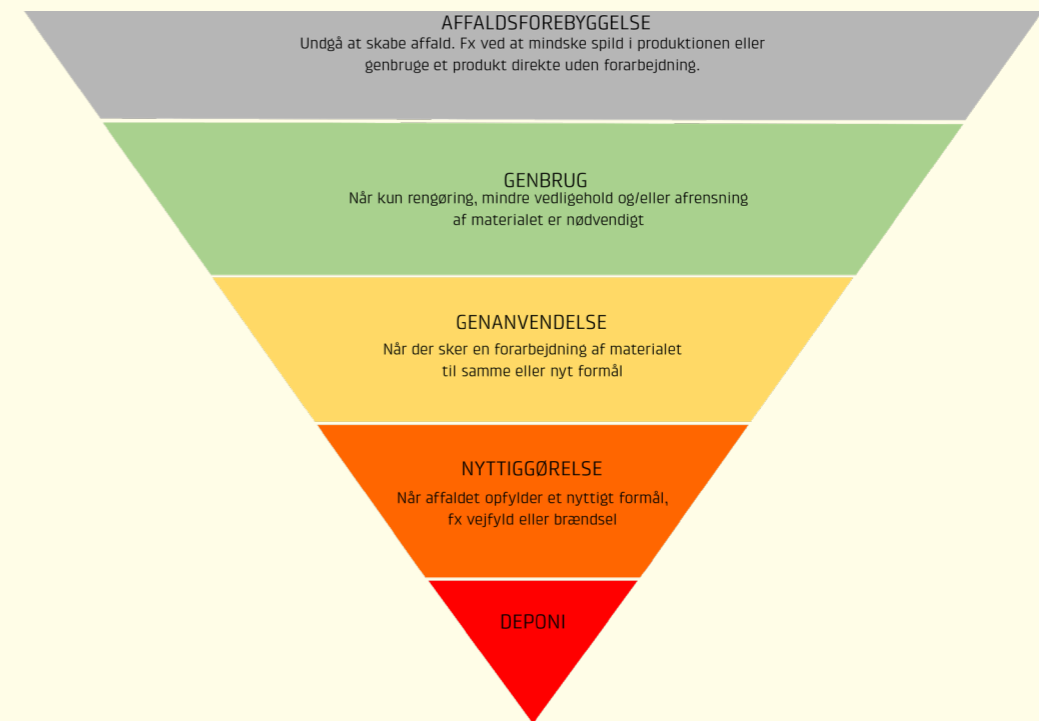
AFFALDSFOREBYGGELSE
Undgå at skabe affald. Fx ved at mindske spild i produktionen eller genbruge et produkt direkte uden forarbejdning.

GENBRUG
Når kun rengøring, mindre vedligehold og/eller afrensning af materialet er nødvendigt

GENANVENDELSE
Når der sker en forarbejdning af materialet til samme eller nyt formål

NYTTIGGØRELSE
Når affaldet opfylder et nyttigt formål, fx vejfyld eller brændsel

DEPONI